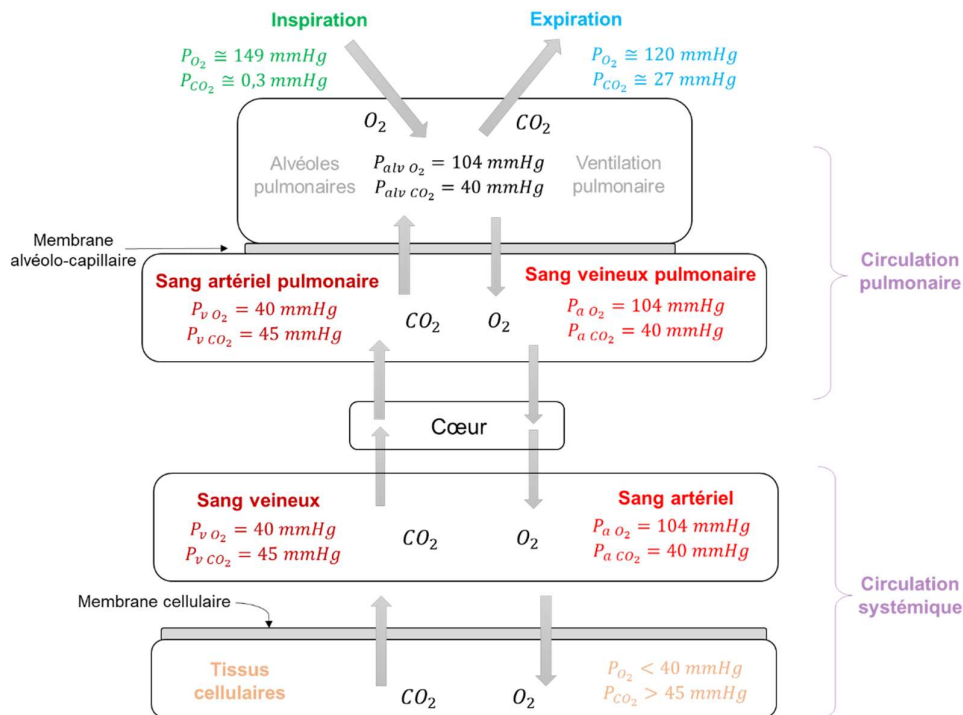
Inspiration

$P_{O_2} \cong 149\ mmHg$
$P_{CO_2} \cong 0,3\ mmHg$

Expiration

$P_{O_2} \cong 120\ mmHg$
$P_{CO_2} \cong 27\ mmHg$

$O_2$

$CO_2$

Alvéoles pulmonaires

$P_{alv\ O_2} = 104\ mmHg$
$P_{alv\ CO_2} = 40\ mmHg$

Ventilation pulmonaire

Membrane alvéolo-capillaire

Sang artériel pulmonaire

$P_{v\ O_2} = 40\ mmHg$
$P_{v\ CO_2} = 45\ mmHg$

$CO_2$

$O_2$

Sang veineux pulmonaire

$P_{a\ O_2} = 104\ mmHg$
$P_{a\ CO_2} = 40\ mmHg$

Circulation pulmonaire

Cœur

Sang veineux

$P_{v\ O_2} = 40\ mmHg$
$P_{v\ CO_2} = 45\ mmHg$

$CO_2$

$O_2$

Sang artériel

$P_{a\ O_2} = 104\ mmHg$
$P_{a\ CO_2} = 40\ mmHg$

Circulation systémique

Membrane cellulaire

Tissus cellulaires

$CO_2$

$O_2$

$P_{O_2} < 40\ mmHg$
$P_{CO_2} > 45\ mmHg$